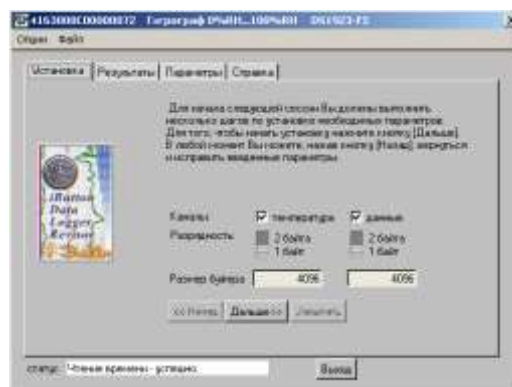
41630000C00000072 Гигрограф 0%RH...100%RH DS1923-F5

Опции Файл

Установка | Результаты | Параметры | Справка

Для начала следующей сессии Вы должны выполнить несколько шагов по установке необходимых параметров. Для того, чтобы начать установку нажмите кнопку [Дальше]. В любой момент Вы можете, нажав кнопку [Назад] вернуться и исправить введенные параметры.

iButton Data Logger Revenue

Каналы ☑ температура ☑ данные
Разрядность 2 байта 2 байта
1 байт 1 байт

Размер буфера 4096 4096

<< Назад | Дальше >> | Запустить

статус Чтение времени - успешно

Выход